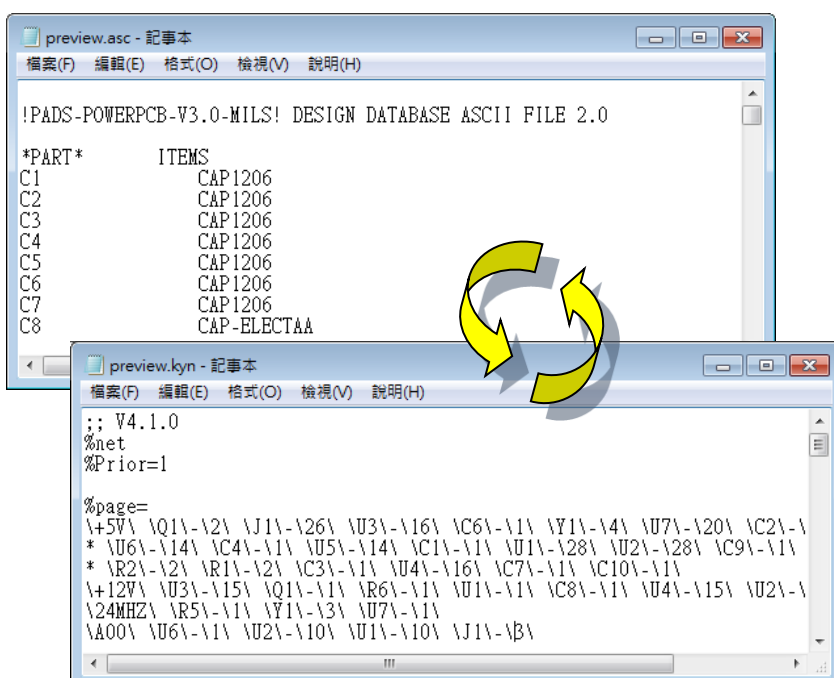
preview.asc - 記事本

檔案(F) 編輯(E) 格式(O) 檢視(V) 說明(H)

!PADS-POWERPCB-V3.0-MILS! DESIGN DATABASE ASCII FILE 2.0

*PART* ITEMS
C1 CAP1206
C2 CAP1206
C3 CAP1206
C4 CAP1206
C5 CAP1206
C6 CAP1206
C7 CAP1206
C8 CAP-ELECTAA

preview.kyn - 記事本

檔案(F) 編輯(E) 格式(O) 檢視(V) 說明(H)

;; V4.1.0
%net
%Prior=1

%page=
\+5V\ \Q1\-\2\ \J1\-\26\ \U3\-\16\ \C6\-\1\ \Y1\-\4\ \U7\-\20\ \C2\-\
* \U6\-\14\ \C4\-\1\ \U5\-\14\ \C1\-\1\ \U1\-\28\ \U2\-\28\ \C9\-\1\
* \R2\-\2\ \R1\-\2\ \C3\-\1\ \U4\-\16\ \C7\-\1\ \C10\-\1\
\+12V\ \U3\-\15\ \Q1\-\1\ \R6\-\1\ \U1\-\1\ \C8\-\1\ \U4\-\15\ \U2\-\
\24MHZ\ \R5\-\1\ \Y1\-\3\ \U7\-\1\
\A00\ \U6\-\1\ \U2\-\10\ \U1\-\10\ \J1\-\B\